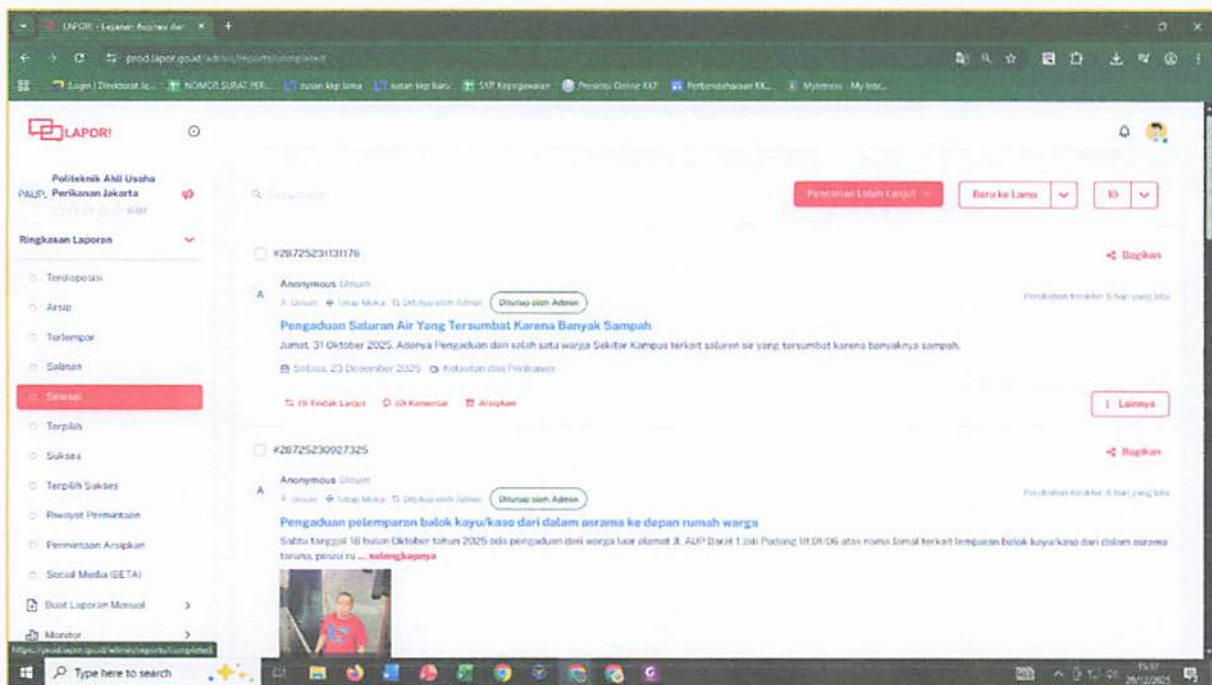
LAPOR! - Layanan Aspirasi dan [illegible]

prod.lapor.go.id/admin/reports/completed

Login | Direktorat Je... NOMOR SURAT PER... susan kkp lama susan kkp baru SKP Kepegawaian Provinsi Online KKP Perbendaharaan KK... Mytimes · My Inte...

LAPOR!

Politeknik Ahli Usaha Perikanan Jakarta

PAUP,

0.00

Ringkasan Laporan

Terdisposisi

Arsip

Terlempar

Salinan

Selesai

Terpilih

Sukses

Terpilih Sukses

Riwayat Permintaan

Permintaan Arsipkan

Social Media (BETA)

Buat Laporan Manual

Monitor

Q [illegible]

Pencarian Lebih Lanjut

Baru ke Lama

10

#28725231131176

Bagikan

Anonymous Umum

Umum Tatap Muka Ditutup oleh Admin Ditutup oleh Admin

Pengaduan Saluran Air Yang Tersumbat Karena Banyak Sampah

Jumat, 31 Oktober 2025. Adanya Pengaduan dari salah satu warga Sekitar Kampus terkait saluran air yang tersumbat karena banyaknya sampah.

Selasa, 23 Desember 2025 Kelautan dan Perikanan

Tindak Lanjut Komentar Arsipkan

Lainnya

#28725230027325

Bagikan

Anonymous Umum

Umum Tatap Muka Ditutup oleh Admin Ditutup oleh Admin

Pengaduan pelemparan balok kayu/kaso dari dalam asrama ke depan rumah warga

Sabtu tanggal 18 bulan Oktober tahun 2025 ada pengaduan dari warga luar alamat Jl. AUP Barat 1 Jati Padang Rt.01/06 atas nama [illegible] terkait lemparan balok kayu/kaso dari dalam asrama taruna, posisi ru ... selengkapnya

https://prod.lapor.go.id/admin/reports/completed

Type here to search

15:37 26/12/2025